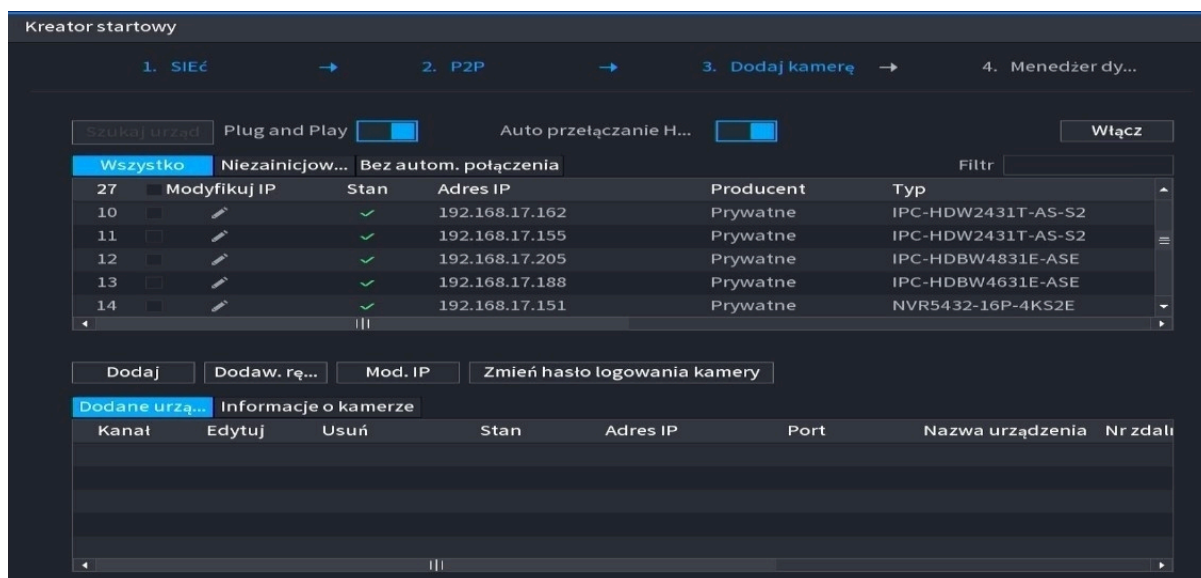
Kreator startowy

1. SIEć → 2. P2P → 3. Dodaj kamerę → 4. Menedżer dy...

Szukaj urząd Plug and Play Auto przełączanie H... Włącz

Wszystko Niezainicjow... Bez autom. połączenia Filtr

| 27 | Modyfikuj IP | Stan | Adres IP | Producent | Typ |
|---|---|---|---|---|---|
| 10 | | | 192.168.17.162 | Prywatne | IPC-HDW2431T-AS-S2 |
| 11 | | | 192.168.17.155 | Prywatne | IPC-HDW2431T-AS-S2 |
| 12 | | | 192.168.17.205 | Prywatne | IPC-HDBW4831E-ASE |
| 13 | | | 192.168.17.188 | Prywatne | IPC-HDBW4631E-ASE |
| 14 | | | 192.168.17.151 | Prywatne | NVR5432-16P-4KS2E |

Dodaj Dodaw. rę... Mod. IP Zmień hasło logowania kamery

Dodane urzą... Informacje o kamerze

| Kanał | Edytuj | Usuń | Stan | Adres IP | Port | Nazwa urządzenia | Nr zdalı |
|---|---|---|---|---|---|---|---|